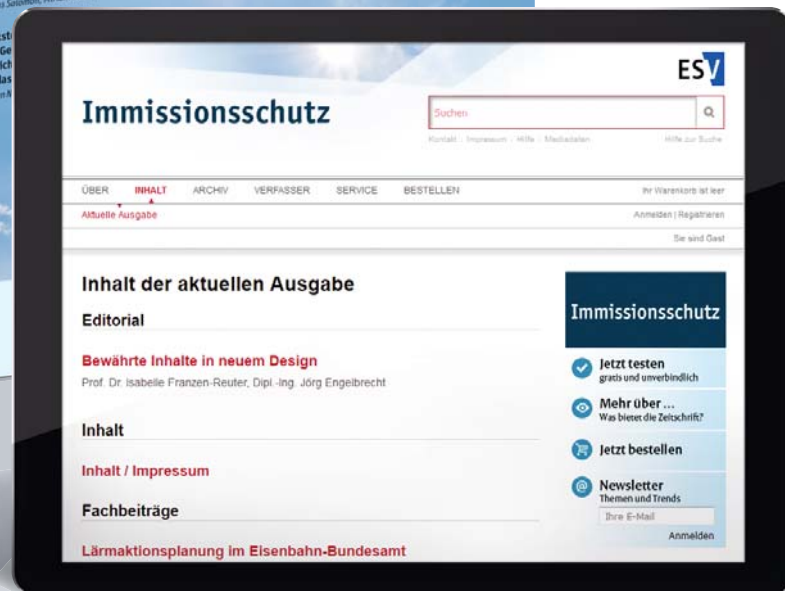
ESV

Immissionsschutz

Suchen

Kontakt · Impressum · Hilfe · Mediadaten

Hilfe zur Suche

ÜBER INHALT ARCHIV VERFASSER SERVICE BESTELLEN

Ihr Warenkorb ist leer

Aktuelle Ausgabe

Anmelden | Registrieren

Sie sind Gast

Inhalt der aktuellen Ausgabe

Editorial

Bewährte Inhalte in neuem Design

Prof. Dr. Isabelle Franzen-Reuter, Dipl.-Ing. Jörg Engelbrecht

Inhalt

Inhalt / Impressum

Fachbeiträge

Lärmaktionsplanung im Eisenbahn-Bundesamt

Immissionsschutz

Jetzt testen
gratis und unverbindlich

Mehr über ...
Was bietet die Zeitschrift?

Jetzt bestellen

Newsletter
Themen und Trends

Ihre E-Mail

Anmelden